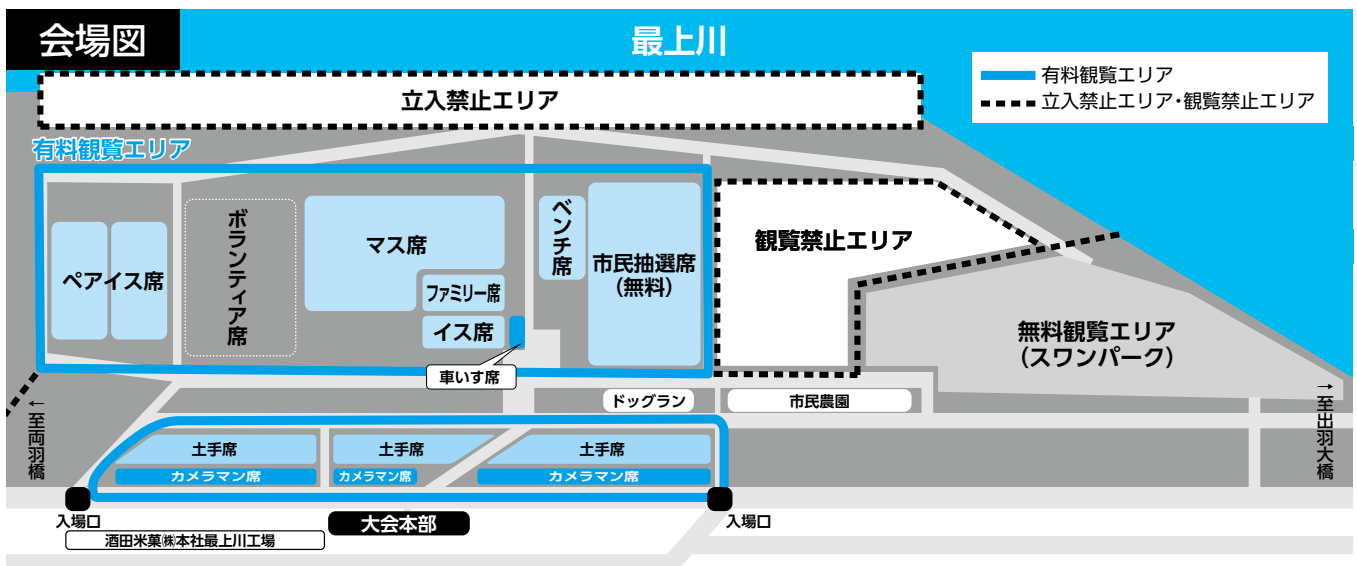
会場図

最上川

有料観覧エリア
立入禁止エリア・観覧禁止エリア

立入禁止エリア

有料観覧エリア

ペアイス席

ボランティア席

マス席

ファミリー席

イス席

車いす席

ベンチ席

市民抽選席
(無料)

観覧禁止エリア

無料観覧エリア
(スワンパーク)

ドッグラン

市民農園

←至両羽橋

→至出羽大橋

土手席
カメラマン席

土手席
カメラマン席

土手席
カメラマン席

入場口

酒田米菓㈱本社最上川工場

大会本部

入場口